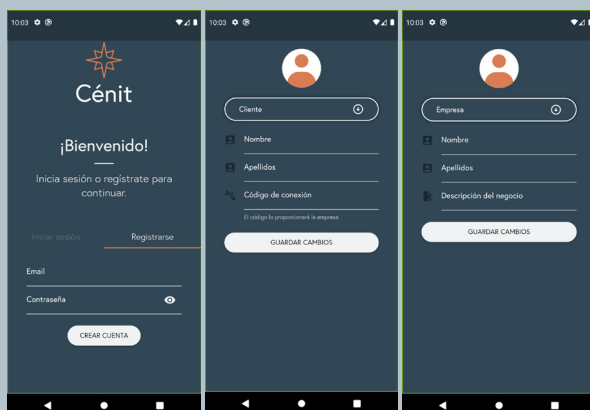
10:03

Cénit

¡Bienvenido!

Inicia sesión o regístrate para continuar.

Iniciar sesión

Registrarse

Email

Contraseña

CREAR CUENTA

10:03

Cliente

Nombre

Apellidos

Código de conexión

El código lo proporcionará la empresa

GUARDAR CAMBIOS

10:03

Empresa

Nombre

Apellidos

Descripción del negocio

GUARDAR CAMBIOS